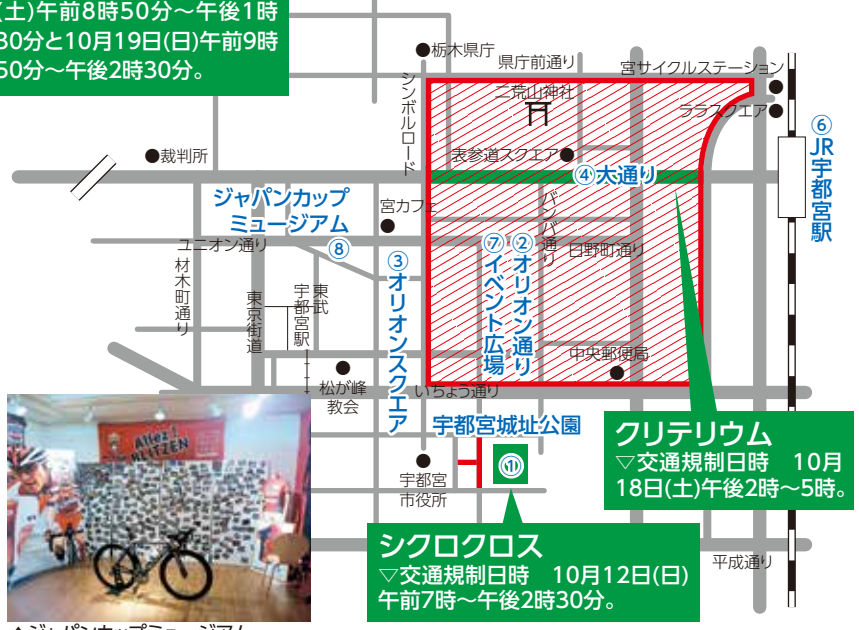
(土)午前8時50分～午後1時30分と10月19日(日)午前9時50分～午後2時30分。

栃木県庁
県庁前通り
宮サイクルステーション
シンボルロード
二荒山神社
ララスクエア
裁判所
表参道スクエア
⑥ JR宇都宮駅
④ 大通り
ジャパンカップミュージアム
宮カフェ
バンバ通り
⑦ イベント広場
② オリオン通り
日野町通り
ユニオン通り
⑧
③ オリオンスクエア
材木町通り
東京街道
東武宇都宮駅
中央郵便局
松が峰教会
いちょう通り
宇都宮城址公園
宇都宮市役所
⑪
クリテリウム
▽交通規制日時　10月18日(土)午後2時～5時。
シクロクロス
▽交通規制日時　10月12日(日)午前7時～午後2時30分。
平成通り
Allez! KEITZEN
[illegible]